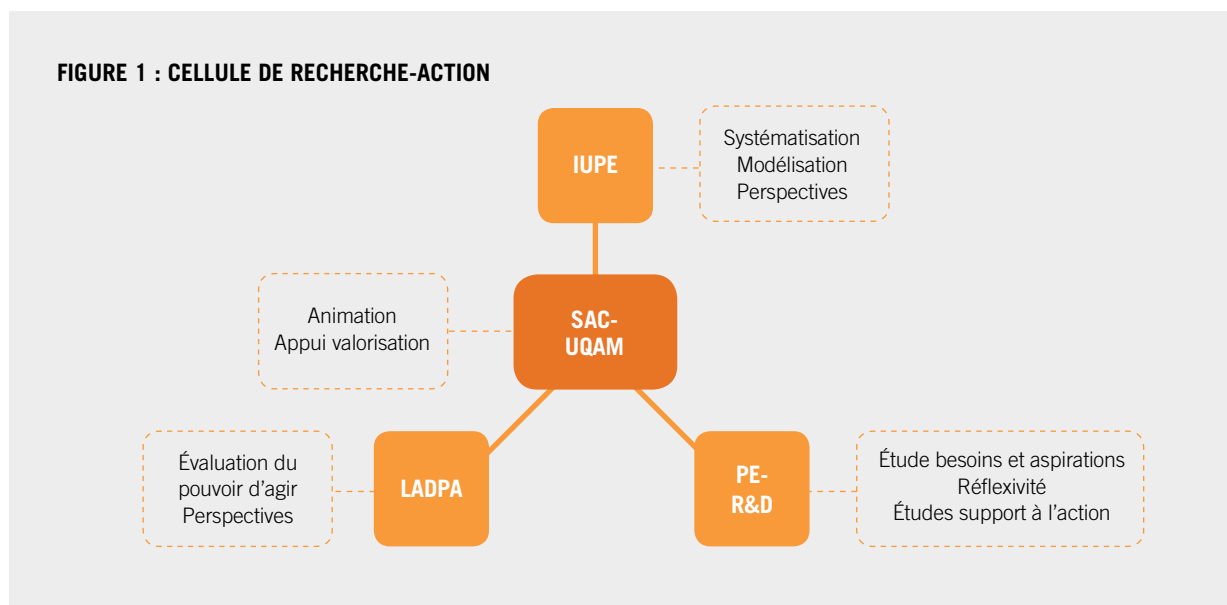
FIGURE 1 : CELLULE DE RECHERCHE-ACTION

IUPE

Systématisation
Modélisation
Perspectives

Animation
Appui valorisation

SAC-UQAM

Évaluation du pouvoir d'agir
Perspectives

LADPA

PE-R&D

Étude besoins et aspirations
Réflexivité
Études support à l'action